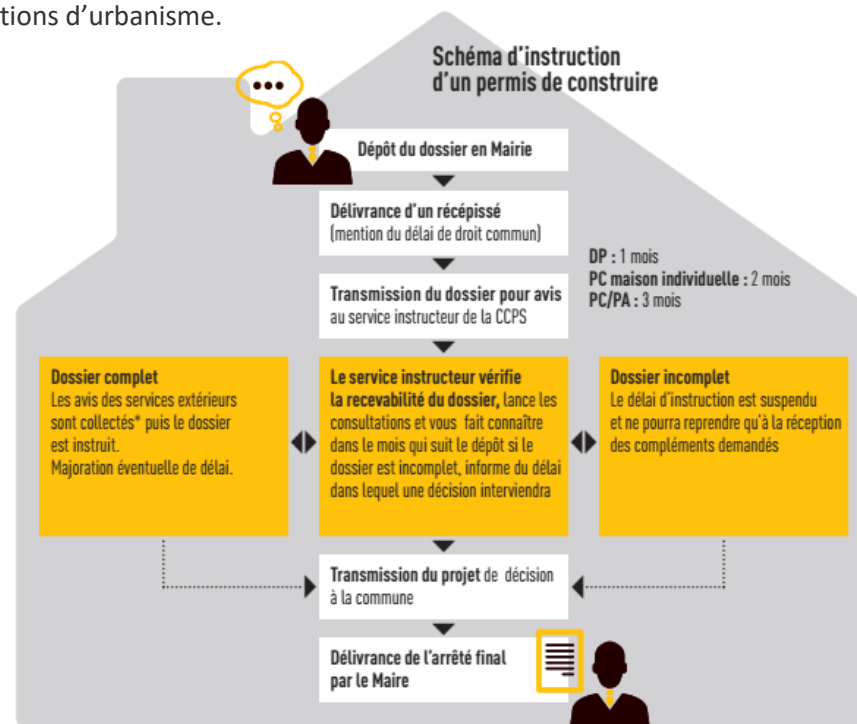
tions d'urbanisme.

Schéma d'instruction d'un permis de construire

•••

Dépôt du dossier en Mairie

Délivrance d'un récépissé (mention du délai de droit commun)

DP : 1 mois
PC maison individuelle : 2 mois
PC/PA : 3 mois

Transmission du dossier pour avis au service instructeur de la CCPS

Dossier complet
Les avis des services extérieurs sont collectés* puis le dossier est instruit.
Majoration éventuelle de délai.

Le service instructeur vérifie la recevabilité du dossier, lance les consultations et vous fait connaître dans le mois qui suit le dépôt si le dossier est incomplet, informe du délai dans lequel une décision interviendra

Dossier incomplet
Le délai d'instruction est suspendu et ne pourra reprendre qu'à la réception des compléments demandés

Transmission du projet de décision à la commune

Délivrance de l'arrêté final par le Maire